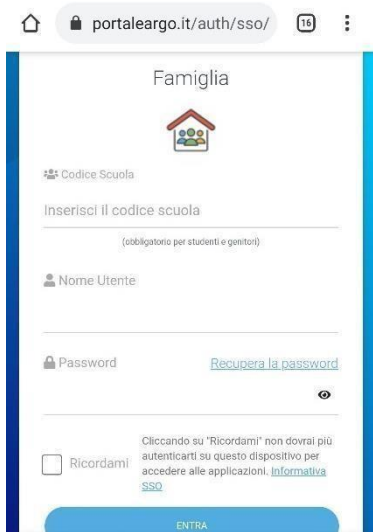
portaleargo.it/auth/sso/

16

Famiglia

Codice Scuola

Inserisci il codice scuola

(obbligatorio per studenti e genitori)

Nome Utente

Password

Recupera la password

Ricordami

Cliccando su "Ricordami" non dovrai più autenticarti su questo dispositivo per accedere alle applicazioni. Informativa SSO

ENTRA